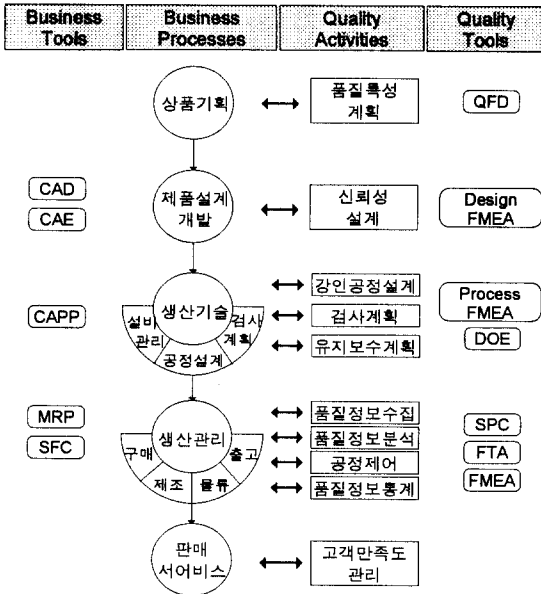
| Business Tools | Business Processes | Quality Activities | Quality Tools |
|---|---|---|---|

상품기획 ⟷ 품질특성 계획 QFD

CAD
CAE
제품설계 개발 ⟷ 신뢰성 설계 Design FMEA

CAPP
생산기술
설비 관리
검사 계획
공정설계
⟷ 강인공정설계
⟷ 검사계획
⟷ 유지보수계획
Process FMEA
DOE

MRP
SFC
생산관리
구매
출고
제조
물류
⟷ 품질정보수집
⟷ 품질정보분석
⟷ 공정제어
⟷ 품질정보통계
SPC
FTA
FMEA

판매 서어비스 ⟷ 고객만족도 관리